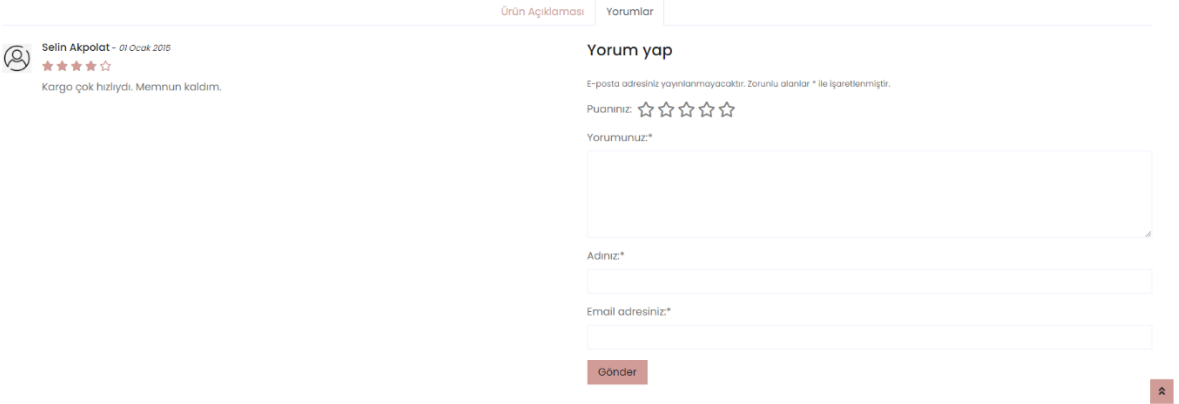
Ürün Açıklaması Yorumlar

Selin Akpolat - 01 Ocak 2015

Kargo çok hızlıydı. Memnun kaldım.

Yorum yap

E-posta adresiniz yayınlanmayacaktır. Zorunlu alanlar * ile işaretlenmiştir.

Puanınız:

Yorumunuz:*

Adınız:*

Email adresiniz:*

Gönder